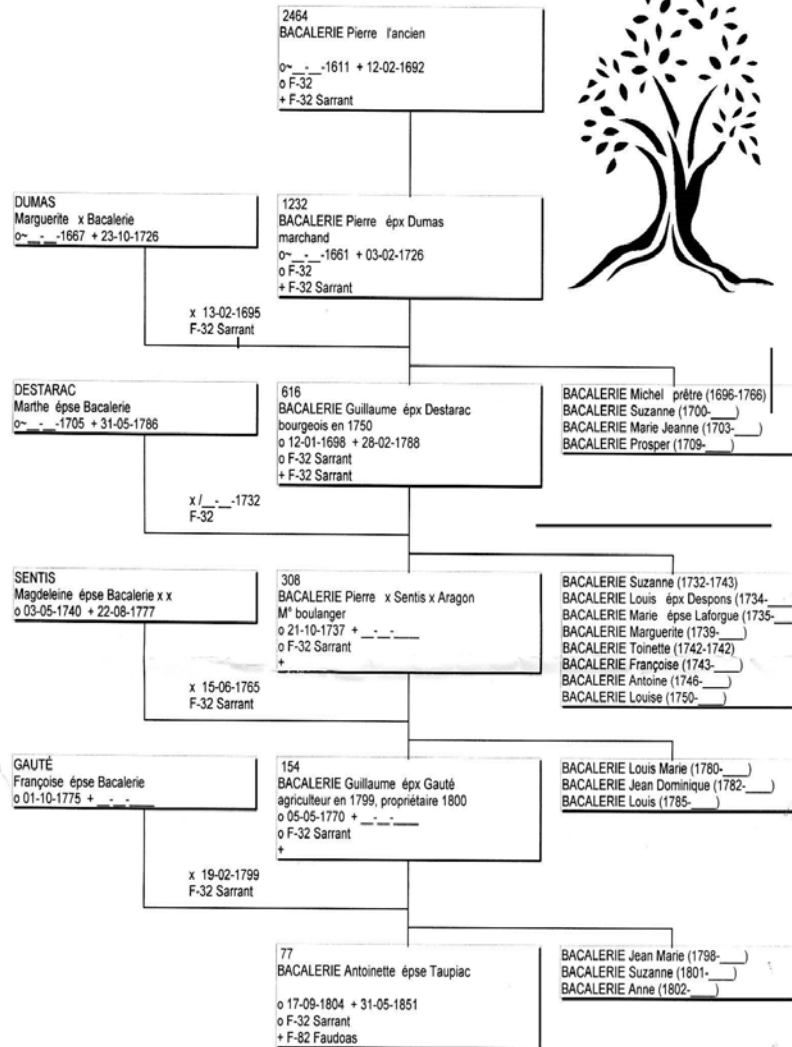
2464
BACALERIE Pierre l'ancien

o~\_\_-\_\_-1611 + 12-02-1692
o F-32
+ F-32 Sarrant

DUMAS
Marguerite x Bacalerie
o~\_\_-\_\_-1667 + 23-10-1726

1232
BACALERIE Pierre épx Dumas
marchand
o~\_\_-\_\_-1661 + 03-02-1726
o F-32
+ F-32 Sarrant

x 13-02-1695
F-32 Sarrant

DESTARAC
Marthe épse Bacalerie
o~\_\_-\_\_-1705 + 31-05-1786

616
BACALERIE Guillaume épx Destarac
bourgeois en 1750
o 12-01-1698 + 28-02-1788
o F-32 Sarrant
+ F-32 Sarrant

BACALERIE Michel prêtre (1696-1766)
BACALERIE Suzanne (1700-\_\_\_)
BACALERIE Marie Jeanne (1703-\_\_\_)
BACALERIE Prosper (1709-\_\_\_)

x /\_\_-\_\_-1732
F-32

SENTIS
Magdeleine épse Bacalerie x x
o 03-05-1740 + 22-08-1777

308
BACALERIE Pierre x Sentis x Aragon
M° boulanger
o 21-10-1737 + \_\_-\_\_-\_\_\_
o F-32 Sarrant
+

BACALERIE Suzanne (1732-1743)
BACALERIE Louis épx Despons (1734-\_\_\_
BACALERIE Marie épse Laforgue (1735-\_\_\_
BACALERIE Marguerite (1739-\_\_\_)
BACALERIE Toinette (1742-1742)
BACALERIE Françoise (1743-\_\_\_)
BACALERIE Antoine (1746-\_\_\_)
BACALERIE Louise (1750-\_\_\_)

x 15-06-1765
F-32 Sarrant

GAUTÉ
Françoise épse Bacalerie
o 01-10-1775 + \_\_-\_\_-\_\_\_

154
BACALERIE Guillaume épx Gauté
agriculteur en 1799, propriétaire 1800
o 05-05-1770 + \_\_-\_\_-\_\_\_
o F-32 Sarrant
+

BACALERIE Louis Marie (1780-\_\_\_)
BACALERIE Jean Dominique (1782-\_\_\_)
BACALERIE Louis (1785-\_\_\_)

x 19-02-1799
F-32 Sarrant

77
BACALERIE Antoinette épse Taupiac

o 17-09-1804 + 31-05-1851
o F-32 Sarrant
+ F-82 Faudoas

BACALERIE Jean Marie (1798-\_\_\_)
BACALERIE Suzanne (1801-\_\_\_)
BACALERIE Anne (1802-\_\_\_)